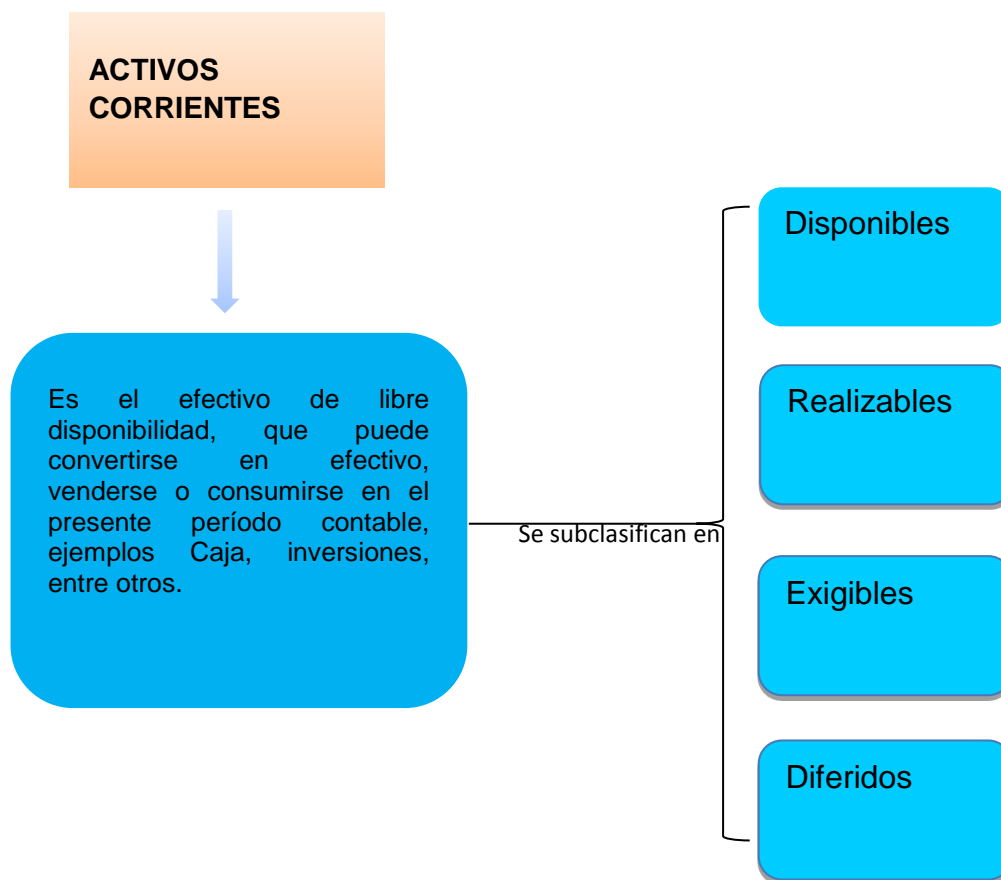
ACTIVOS CORRIENTES

Es el efectivo de libre disponibilidad, que puede convertirse en efectivo, venderse o consumirse en el presente período contable, ejemplos Caja, inversiones, entre otros.

Se subclasifican en

Disponibles

Realizables

Exigibles

Diferidos